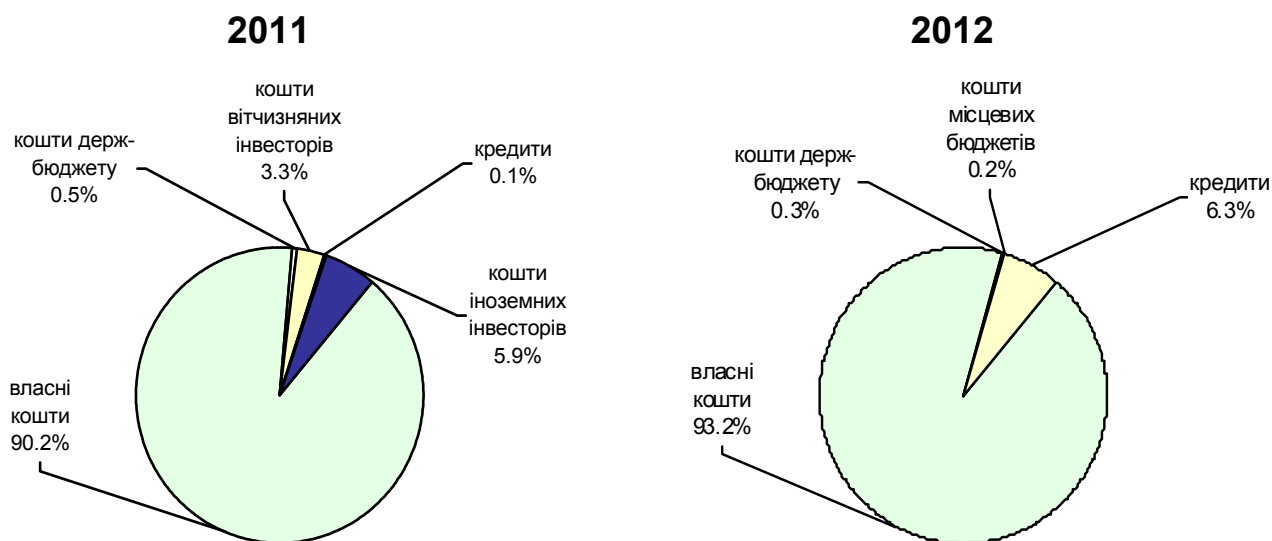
2011

кошти вітчизняних інвесторів 3.3%

кошти держбюджету 0.5%

кредити 0.1%

кошти іноземних інвесторів 5.9%

власні кошти 90.2%

2012

кошти місцевих бюджетів 0.2%

кошти держбюджету 0.3%

кредити 6.3%

власні кошти 93.2%